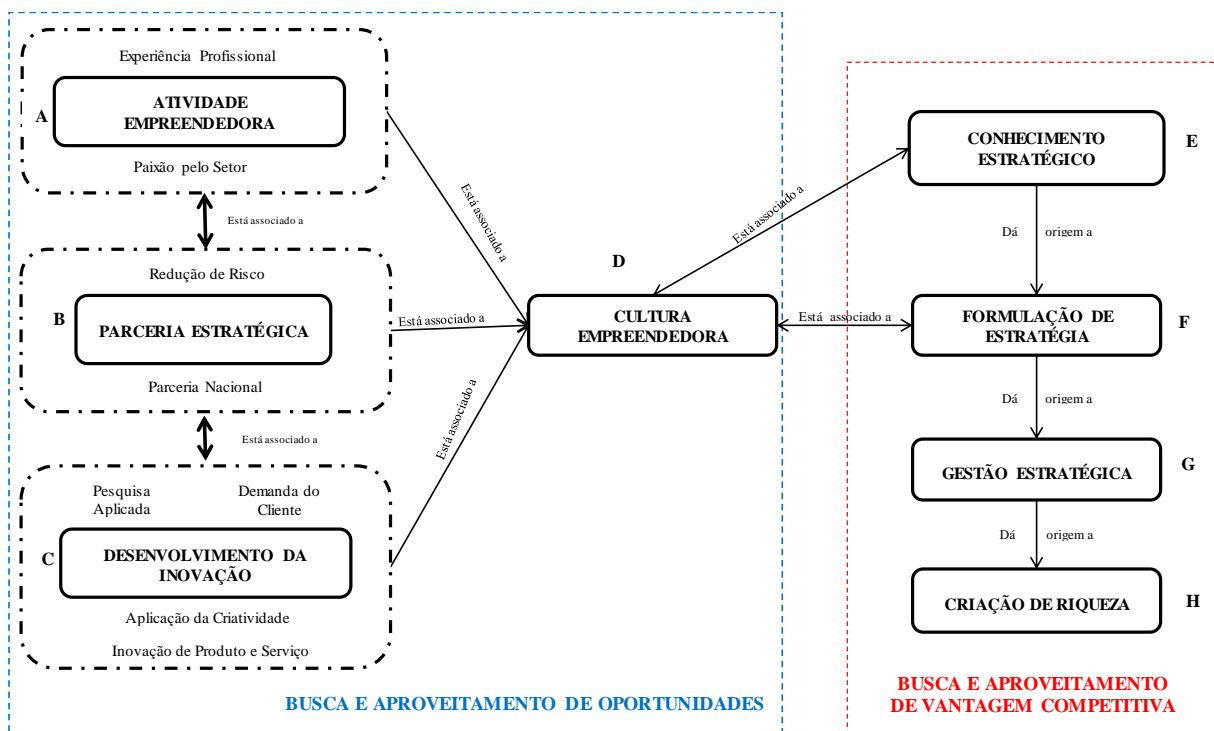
Experiência Profissional

A

ATIVIDADE EMPREENDEDORA

Paixão pelo Setor

Está associado a

Redução de Risco

B

PARCERIA ESTRATÉGICA

Parceria Nacional

Está associado a

Pesquisa Aplicada

Demanda do Cliente

C

DESENVOLVIMENTO DA INOVAÇÃO

Aplicação da Criatividade

Inovação de Produto e Serviço

Está associado a

Está associado a

Está associado a

D

CULTURA EMPREENDEDORA

Está associado a

Está associado a

CONHECIMENTO ESTRATÉGICO

E

Dá origem a

FORMULAÇÃO DE ESTRATÉGIA

F

Dá origem a

GESTÃO ESTRATÉGICA

G

Dá origem a

CRIAÇÃO DE RIQUEZA

H

BUSCA E APROVEITAMENTO DE OPORTUNIDADES

BUSCA E APROVEITAMENTO DE VANTAGEM COMPETITIVA